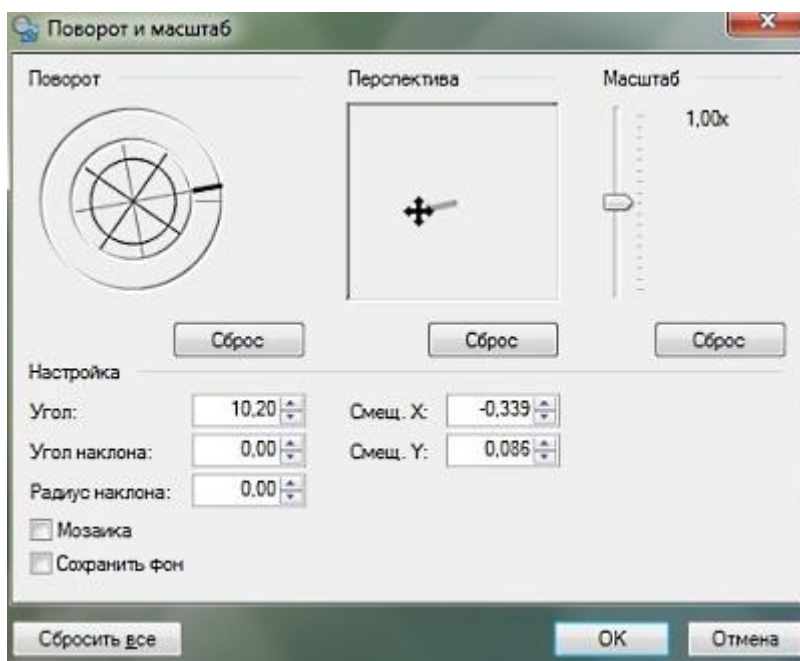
Поворот и масштаб

Поворот

Перспектива

Масштаб

1,00x

Сброс

Сброс

Сброс

Настройка

Угол: 10,20

Смещ. X: -0,339

Угол наклона: 0,00

Смещ. Y: 0,086

Радиус наклона: 0,00

Мозаика

Сохранить фон

Сбросить все

OK

Отмена